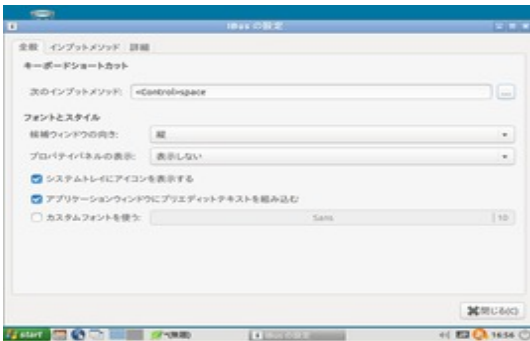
IBus の設定

全般 インプットメソッド 詳細

キーボードショートカット

次のインプットメソッド: <Control>space ...

フォントとスタイル

候補ウィンドウの向き: 縦

プロパティパネルの表示: 表示しない

システムトレイにアイコンを表示する

アプリケーションウィンドウにプリエディットテキストを組み込む

カスタムフォントを使う: Sans 10

閉じる(C)

start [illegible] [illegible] 16:56